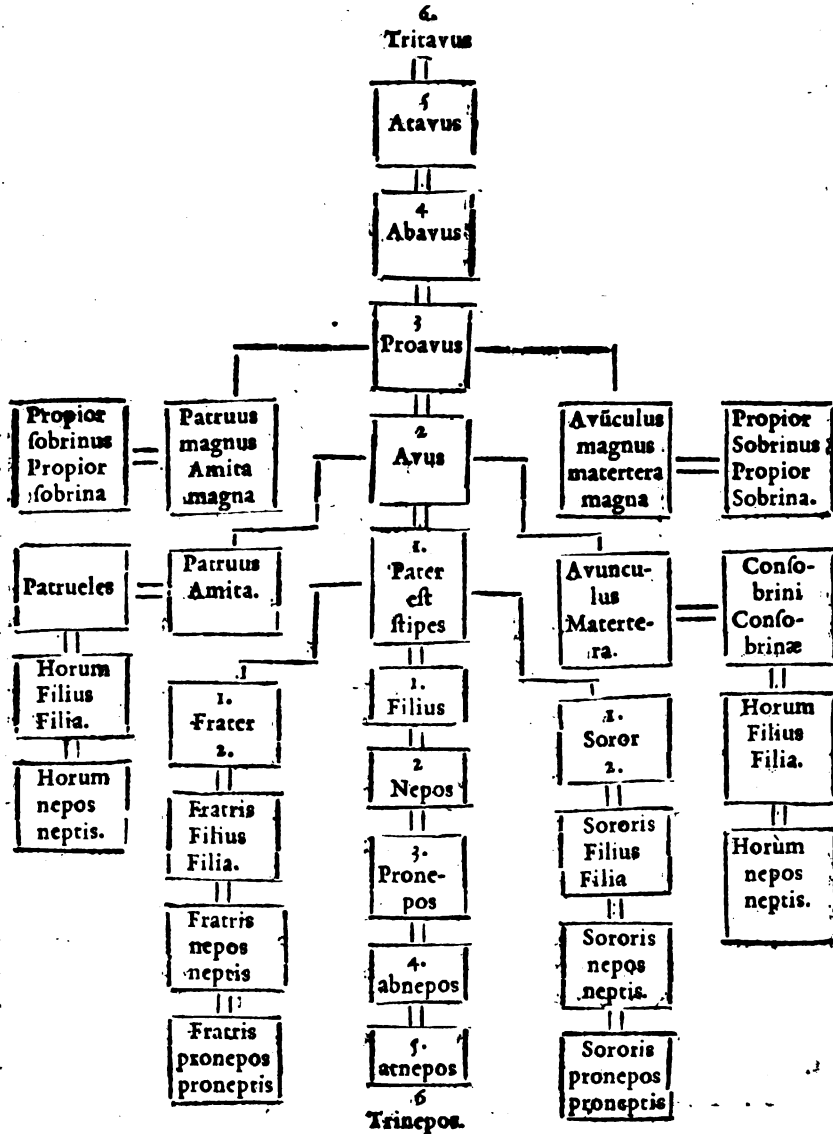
6.
Tritavus

5
Atavus

4
Abavus

3
Proavus

Propior ſobrinus Propior ſobrina

Patruus magnus Amita magna

2
Avus

Avũculus magnus matertera magna

Propior Sobrinus Propior Sobrina.

Patrueles

Patruus Amita.

1.
Pater eſt ſtipes

Avunculus Matertera.

Conſobrini Conſobrinæ

Horum Filius Filia.

Horum nepos neptis.

1.
Frater
2.

Fratris Filius Filia.

Fratris nepos neptis

Fratris pronepos proneptis

1.
Filius

2
Nepos

3.
Pronepos

4.
abnepos

5.
atnepos
6
Trinepos.

1.
Soror
2.

Sororis Filius Filia

Sororis nepos neptis.

Sororis pronepos proneptis

Horum Filius Filia.

Horùm nepos neptis.